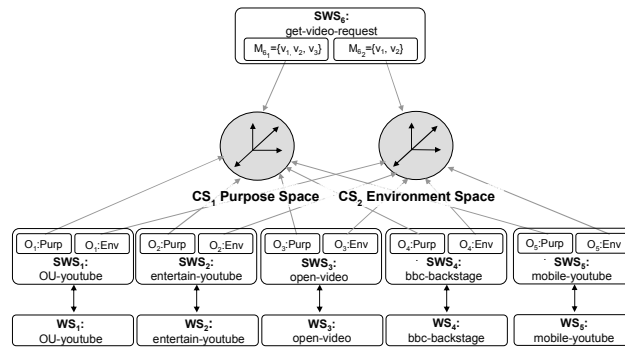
$SWS_6$:
get-video-request

$M_{6_1}=\{v_1, v_2, v_3\}$

$M_{6_2}=\{v_1, v_2\}$

$CS_1$ Purpose Space

$CS_2$ Environment Space

$O_1$:Purp

$O_1$:Env

$SWS_1$:
OU-youtube

$O_2$:Purp

$O_2$:Env

$SWS_2$:
entertain-youtube

$O_3$:Purp

$O_3$:Env

$SWS_3$:
open-video

$O_4$:Purp

$O_4$:Env

$SWS_4$:
bbc-backstage

$O_5$:Purp

$O_5$:Env

$SWS_6$:
mobile-youtube

$WS_1$:
OU-youtube

$WS_2$:
entertain-youtube

$WS_3$:
open-video

$WS_4$:
bbc-backstage

$WS_5$:
mobile-youtube